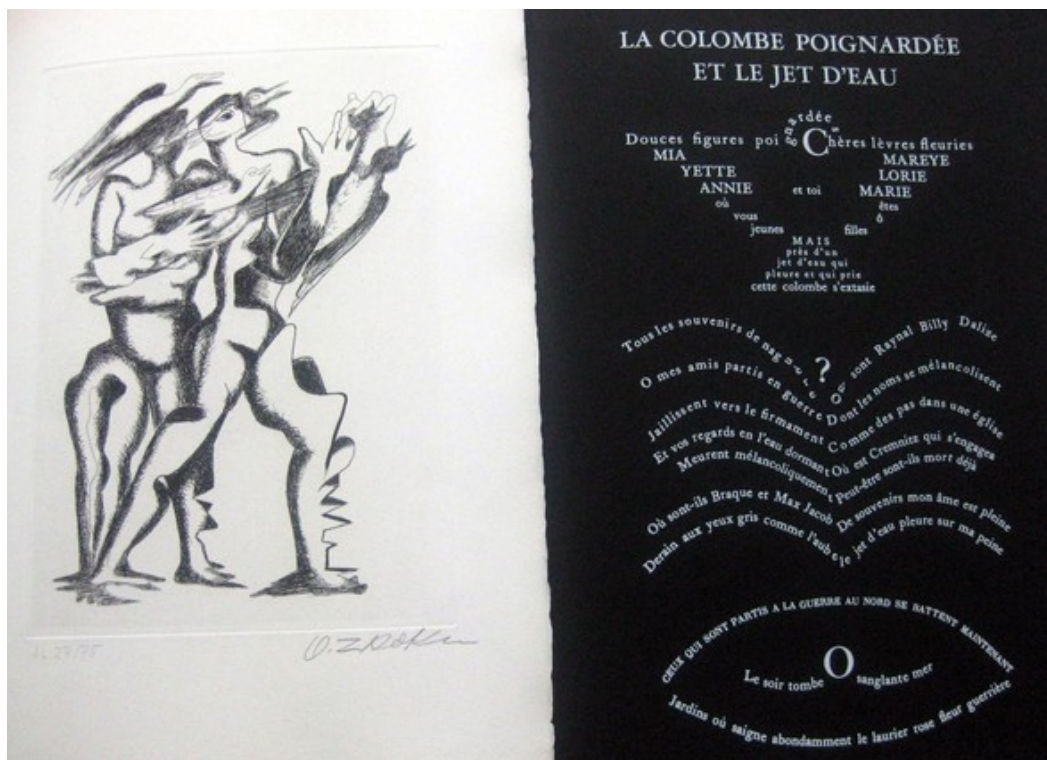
LA COLOMBE POIGNARDÉE ET LE JET D'EAU

Douces figures poignardées Chères lèvres fleuries
MIA MAREYE
YETTE LORIE
ANNIE et toi MARIE
où êtes
vous ô
jeunes filles
MAIS
près d'un
jet d'eau qui
pleure et qui prie
cette colombe s'extasie

Tous les souvenirs de naguère Où sont Raynal Billy Dalize
O mes amis partis en guerre Dont les noms se mélancolisent
Jaillissent vers le firmament Comme des pas dans une église
Et vos regards en l'eau dormant Où est Cremnitz qui s'engagea
Meurent mélancoliquement Peut-être sont-ils morts déjà
Où sont-ils Braque et Max Jacob De souvenirs mon âme est pleine
Derain aux yeux gris comme l'aube Le jet d'eau pleure sur ma peine
?

CEUX QUI SONT PARTIS A LA GUERRE AU NORD SE BATTENT MAINTENANT
Le soir tombe O sanglante mer
Jardins où saigne abondamment le laurier rose fleur guerrière

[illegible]
O. Zadkine